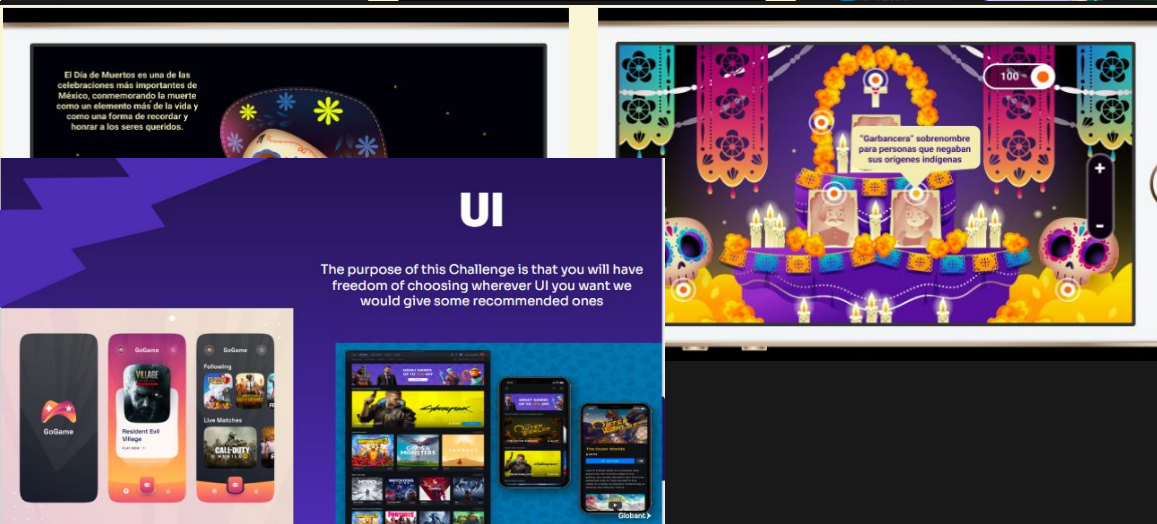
El Día de Muertos es una de las celebraciones más importantes de México, conmemorando la muerte como un elemento más de la vida y como una forma de recordar y honrar a los seres queridos.

100 %

"Garbancera" sobrenombre para personas que negaban sus orígenes indígenas

+

-

UI

The purpose of this Challenge is that you will have freedom of choosing wherever UI you want we would give some recommended ones

GoGame

GoGame

Resident Evil Village

PLAY NOW

GoGame

Following

Live Matches

CALL OF DUTY

CYBERPUNK

The Outer Worlds

Globant